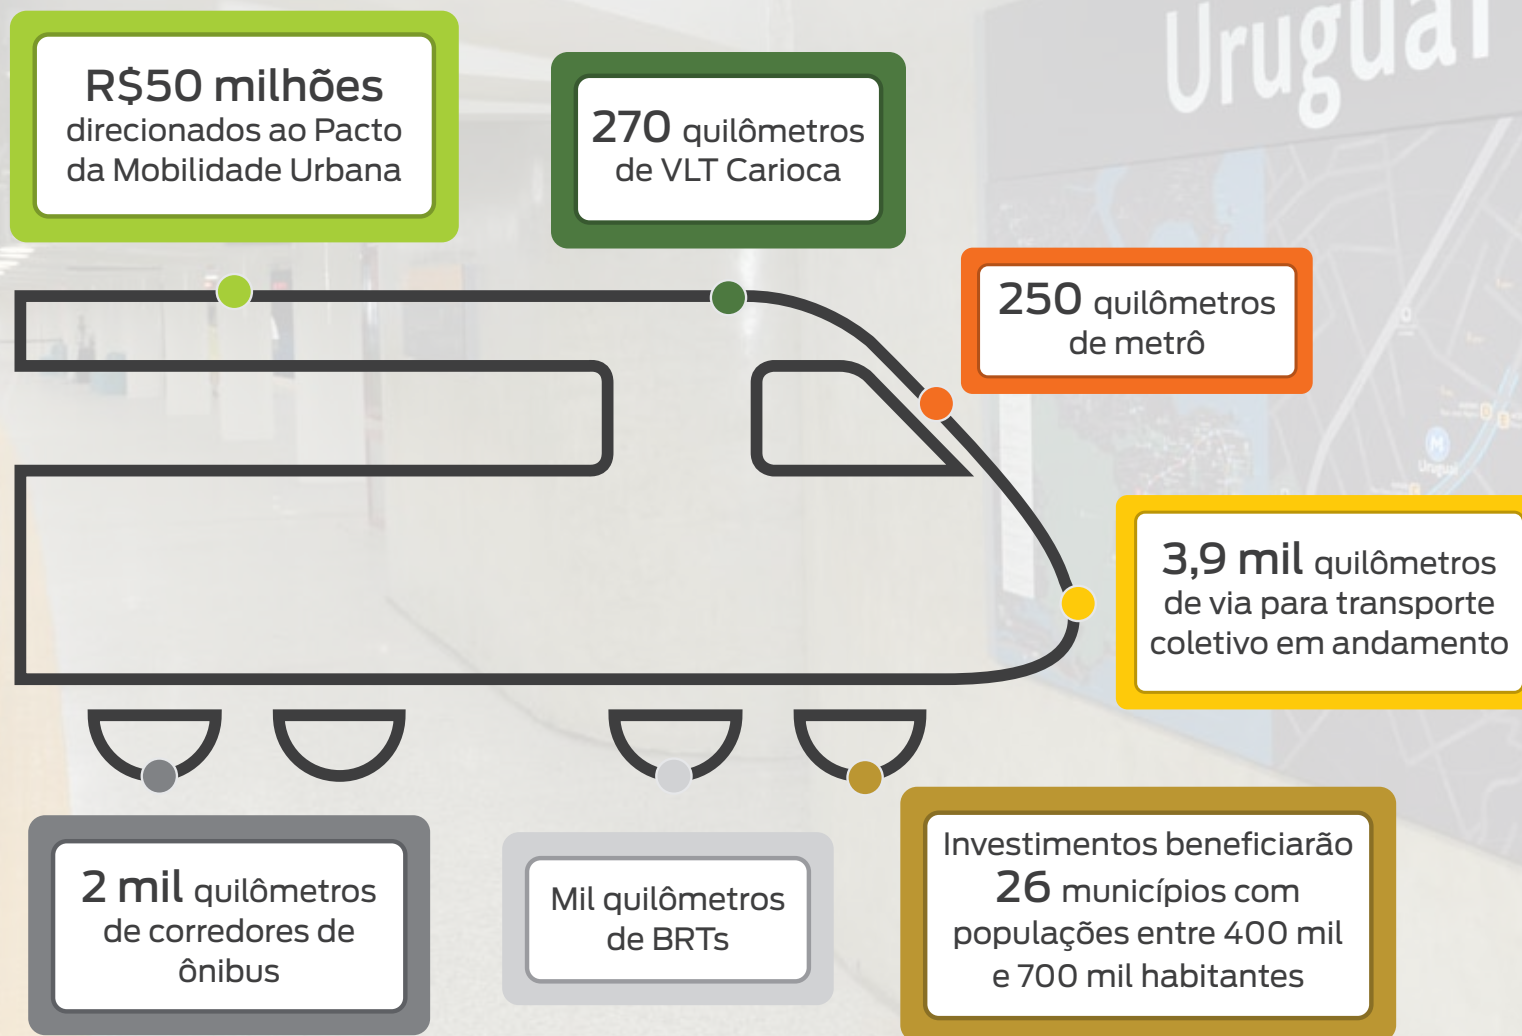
Uruguai

R$50 milhões direcionados ao Pacto da Mobilidade Urbana

270 quilômetros de VLT Carioca

250 quilômetros de metrô

3,9 mil quilômetros de via para transporte coletivo em andamento

2 mil quilômetros de corredores de ônibus

Mil quilômetros de BRTs

Investimentos beneficiarão 26 municípios com populações entre 400 mil e 700 mil habitantes